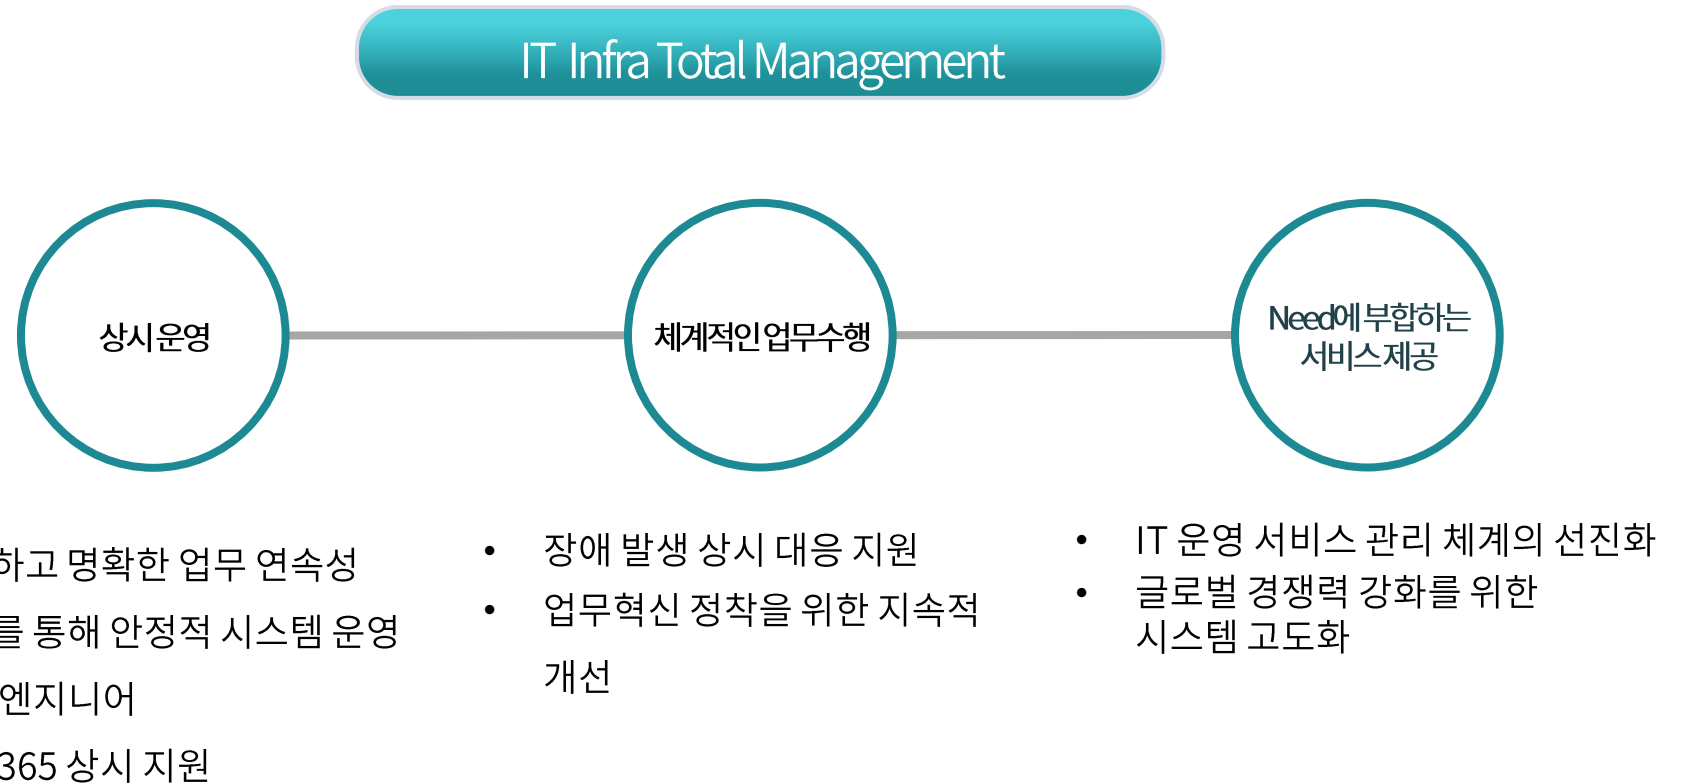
IT Infra Total Management

상시운영

체계적인업무수행

Need에부합하는 서비스제공

하고 명확한 업무 연속성
를 통해 안정적 시스템 운영
엔지니어
365 상시 지원

• 장애 발생 상시 대응 지원
• 업무혁신 정착을 위한 지속적 개선

• IT 운영 서비스 관리 체계의 선진화
• 글로벌 경쟁력 강화를 위한 시스템 고도화